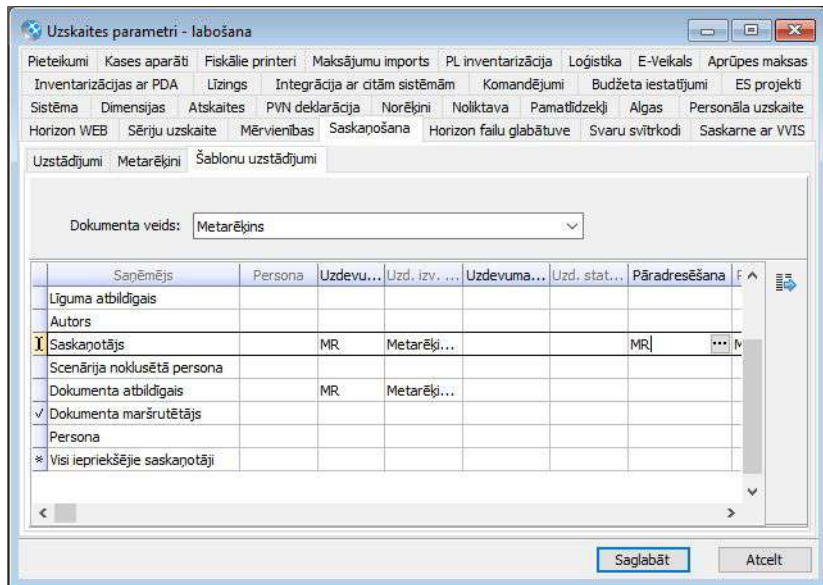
Uzskaites parametri - labošana

Pieteikumi | Kases aparāti | Fiskālie printeri | Maksājumu imports | PL inventarizācija | Loģistika | E-Veikals | Aprūpes maksas
Inventarizācijas ar PDA | Līzings | Integrācija ar citām sistēmām | Komandējumi | Budžeta iestatījumi | ES projekti
Sistēma | Dimensijas | Atskaites | PVN deklarācija | Norēķini | Noliktava | Pamatlīdzekļi | Algas | Personāla uzskaite
Horizon WEB | Sēriju uzskaite | Mērvienības | Saskaņošana | Horizon failu glabātuve | Svaru svītrkodi | Saskarne ar VVIS

Uzstādījumi | Metarēķini | Šablonu uzstādījumi

Dokumenta veids: Metarēķins

| | Saņēmējs | Persona | Uzdevu... | Uzd. izv. ... | Uzdevuma... | Uzd. stat... | Pāradresēšana | F |
|---|---|---|---|---|---|---|---|---|
| | Līguma atbildīgais | | | | | | | |
| | Autors | | | | | | | |
| I | Saskaņotājs | | MR | Metarēķi... | | | MR ... | M |
| | Scenārija noklusētā persona | | | | | | | |
| | Dokumenta atbildīgais | | MR | Metarēķi... | | | | |
| ✓ | Dokumenta maršrutētājs | | | | | | | |
| | Persona | | | | | | | |
| * | Visi iepriekšējie saskaņotāji | | | | | | | |

Saglabāt | Atcelt